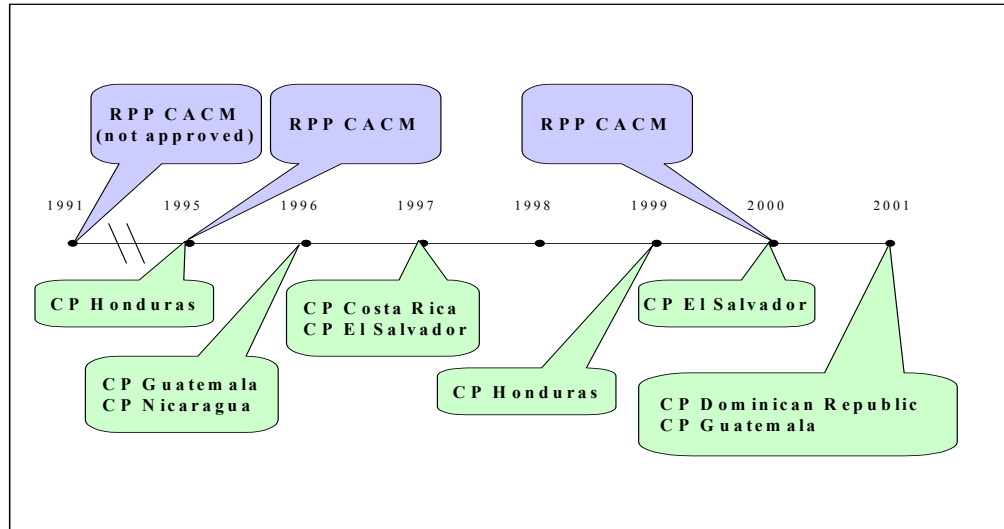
RPP CACM (not approved)

RPP CACM

RPP CACM

1991

1995

1996

1997

1998

1999

2000

2001

CP Honduras

CP Guatemala
CP Nicaragua

CP Costa Rica
CP El Salvador

CP Honduras

CP El Salvador

CP Dominican Republic
CP Guatemala